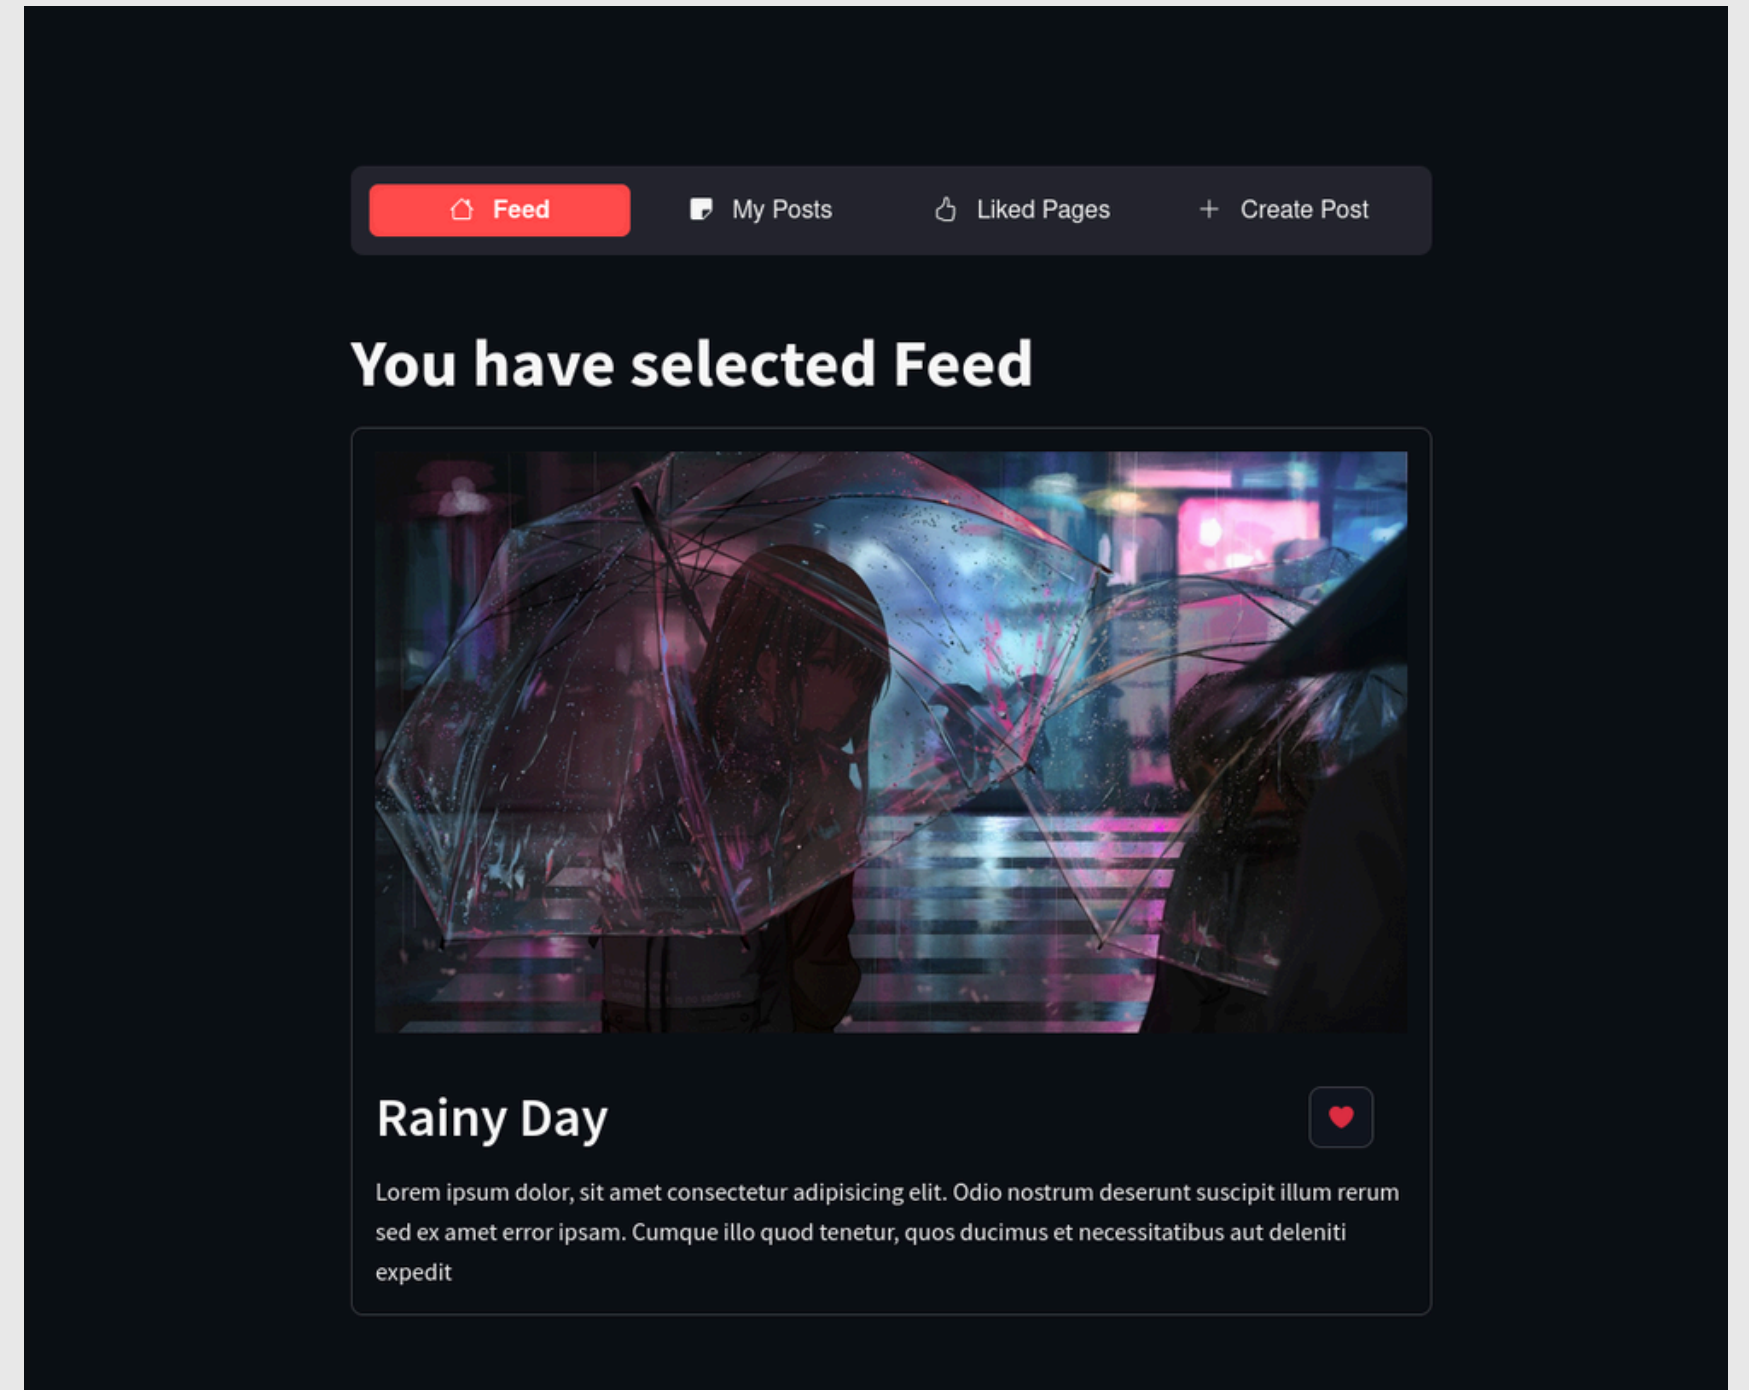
Feed My Posts Liked Pages + Create Post

You have selected Feed

Rainy Day

Lorem ipsum dolor, sit amet consectetur adipisicing elit. Odio nostrum deserunt suscipit illum rerum sed ex amet error ipsam. Cumque illo quod tenetur, quos ducimus et necessitatibus aut deleniti expedit